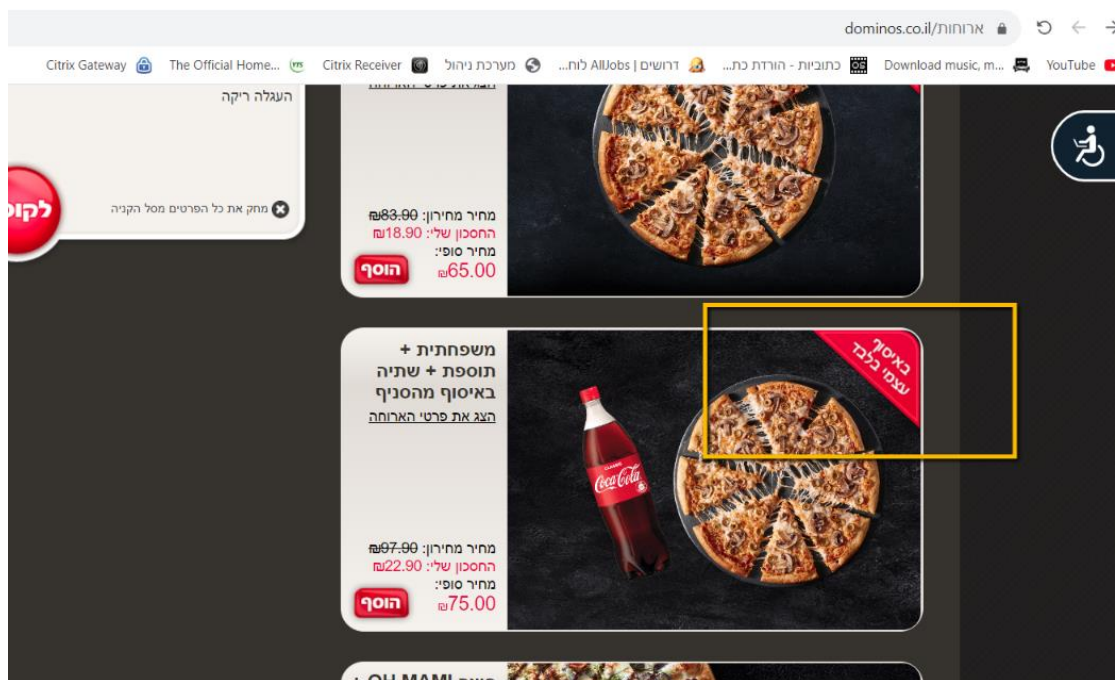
dominos.co.il/ארוחות

YouTube Download music, m... כתוביות - הורדת כת... דרושים | AllJobs לוח... מערכת ניהול Citrix Receiver The Official Home... Citrix Gateway

העגלה ריקה

לקופ

מחק את כל הפריטים מסל הקניה

מחיר מחירון: ₪83.90
החסכון שלי: ₪18.90
מחיר סופי:
₪65.00
הוסף

משפחתית + תוספת + שתיה באיסוף מהסניף
הצג את פרטי הארוחה

באיסוף עצמי בלבד

Coca-Cola

מחיר מחירון: ₪97.90
החסכון שלי: ₪22.90
מחיר סופי:
₪75.00
הוסף

OH MAMI